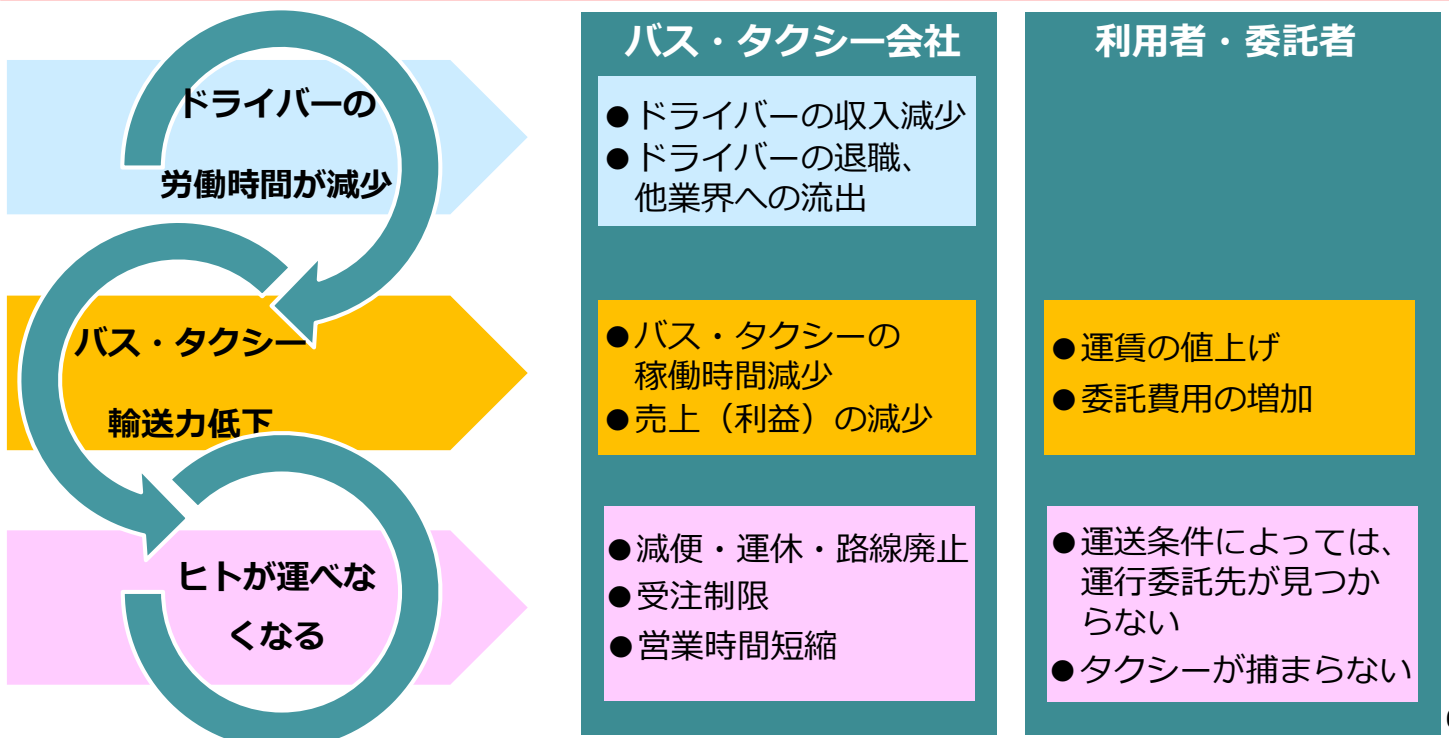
ドライバーの
労働時間が減少

バス・タクシー
輸送力低下

ヒトが運べな
くなる

バス・タクシー会社

●ドライバーの収入減少
●ドライバーの退職、他業界への流出

●バス・タクシーの稼働時間減少
●売上（利益）の減少

●減便・運休・路線廃止
●受注制限
●営業時間短縮

利用者・委託者

●運賃の値上げ
●委託費用の増加

●運送条件によっては、運行委託先が見つからない
●タクシーが捕まらない